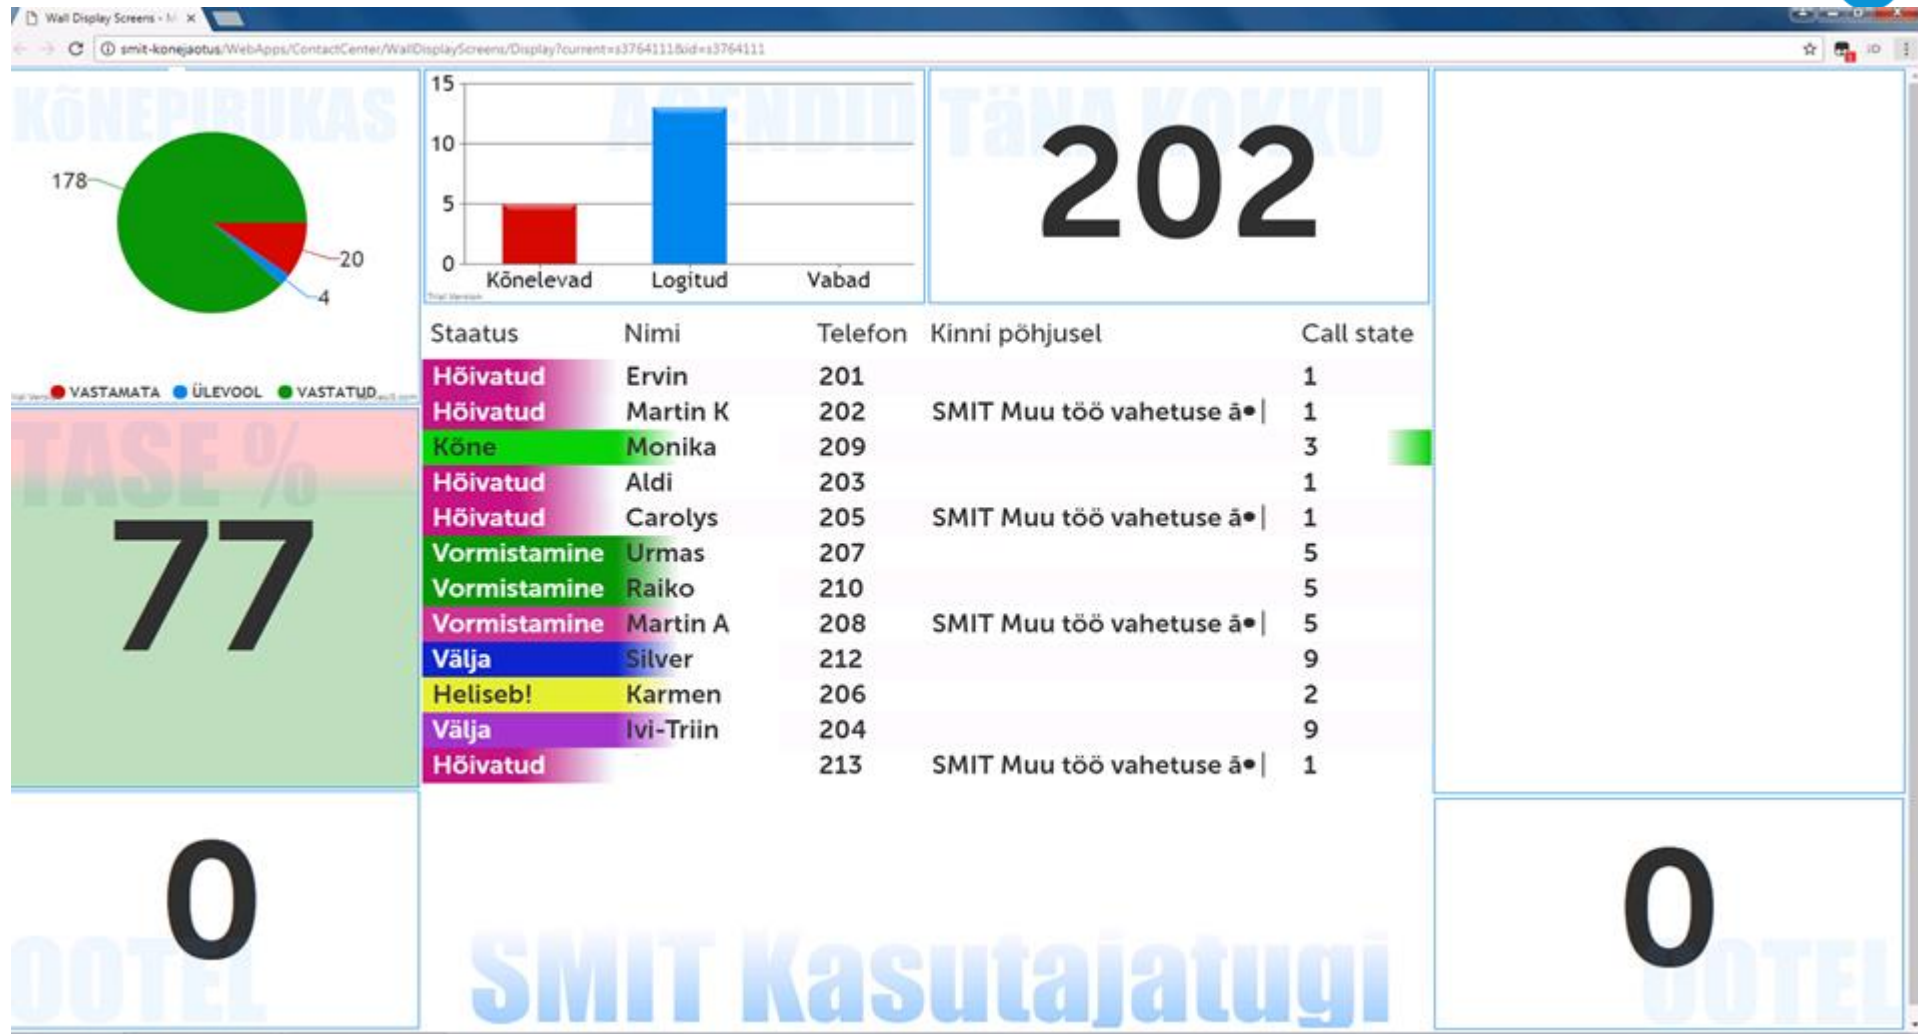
Wall Display Screens - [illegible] ×

smit-konejaotus/WebApps/ContactCenter/WallDisplayScreens/Display?current=s37641118id=s3764111

KÕNEPIRUKAS

178

20

4

VASTAMATA ÜLEVOOL VASTATUD

15
10
5
0
Kõnelevad Logitud Vabad

AGENDID

TÄNA KOKKU

202

TASE %

77

| Staatus | Nimi | Telefon | Kinni põhjusel | Call state |
|---|---|---|---|---|
| Hõivatud | Ervin | 201 | | 1 |
| Hõivatud | Martin K | 202 | SMIT Muu töö vahetuse ā•\| | 1 |
| Kõne | Monika | 209 | | 3 |
| Hõivatud | Aldi | 203 | | 1 |
| Hõivatud | Carolys | 205 | SMIT Muu töö vahetuse ā•\| | 1 |
| Vormistamine | Urmas | 207 | | 5 |
| Vormistamine | Raiko | 210 | | 5 |
| Vormistamine | Martin A | 208 | SMIT Muu töö vahetuse ā•\| | 5 |
| Välja | Silver | 212 | | 9 |
| Heliseb! | Karmen | 206 | | 2 |
| Välja | Ivi-Triin | 204 | | 9 |
| Hõivatud | | 213 | SMIT Muu töö vahetuse ā•\| | 1 |

0

OOTEL

SMIT Kasutajatugi

0

OOTEL